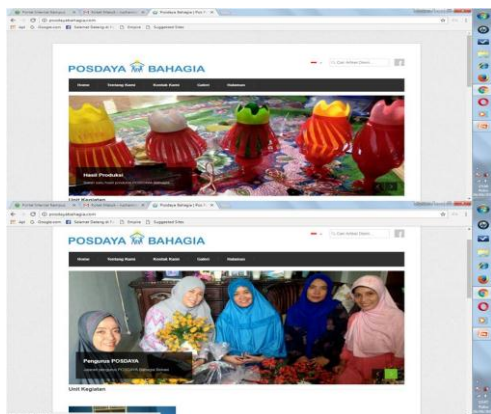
posdayabahagia.com

POSDAYA BAHAGIA

Home
Tentang Kami
Kontak Kami
Galeri
Relasinan

Hasil Produksi

Unit Kegiatan

posdayabahagia.com

POSDAYA BAHAGIA

Home
Tentang Kami
Kontak Kami
Galeri
Relasinan

Pengurus POSDAYA

Unit Kegiatan